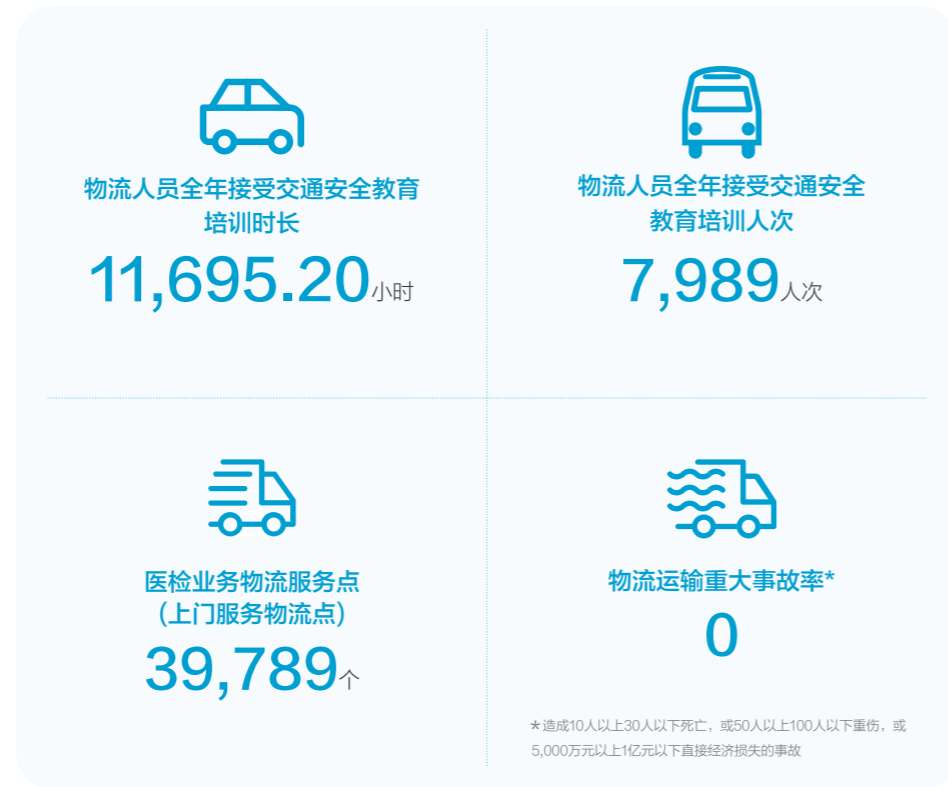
物流人员全年接受交通安全教育培训时长

11,695.20小时

物流人员全年接受交通安全教育培训人次

7,989人次

医检业务物流服务点
（上门服务物流点）

39,789个

物流运输重大事故率*

0

*造成10人以上30人以下死亡，或50人以上100人以下重伤，或5,000万元以上1亿元以下直接经济损失的事故